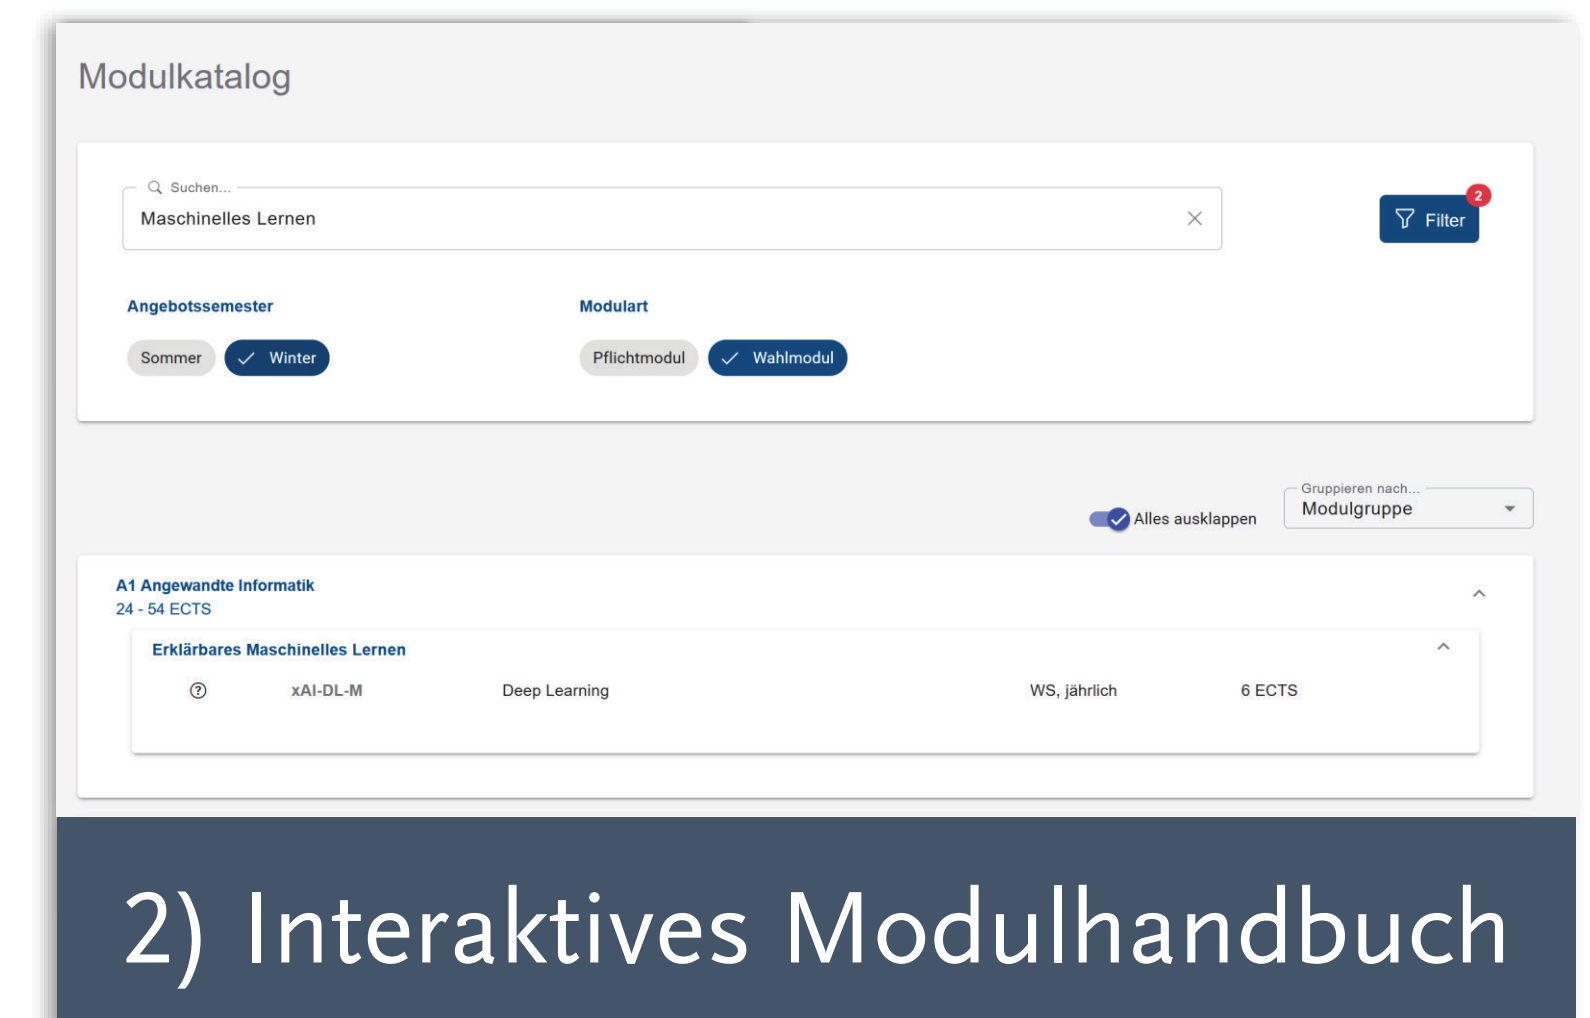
Modulkatalog

Suchen...
Maschinelles Lernen

2
Filter

Angebotssemester
Sommer
Winter

Modulart
Pflichtmodul
Wahlmodul

Alles ausklappen
Gruppieren nach...
Modulgruppe

A1 Angewandte Informatik
24 - 54 ECTS

Erklärbares Maschinelles Lernen

| ? | xAI-DL-M | Deep Learning | WS, jährlich | 6 ECTS |
|---|---|---|---|---|

2) Interaktives Modulhandbuch